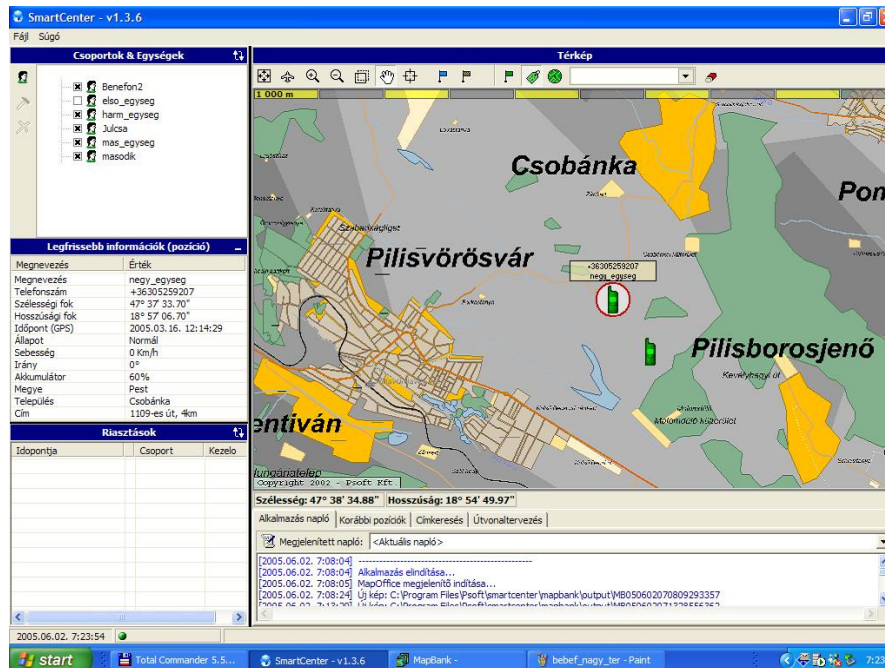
SmartCenter - v1.3.6

Fájl Súgó

Csoportok & Egységek

Benefon2
elso_egyseg
harm_egyseg
Julcsa
mas_egyseg
masodik

Legfrissebb információk (pozíció)

| Megnevezés | Érték |
|---|---|
| Megnevezés | negy_egyseg |
| Telefonszám | +36305259207 |
| Szélességi fok | 47° 37' 33.70" |
| Hosszúsági fok | 18° 57' 06.70" |
| Időpont (GPS) | 2005.03.16. 12:14:29 |
| Állapot | Normál |
| Sebesség | 0 Km/h |
| Irány | 0° |
| Akkumulátor | 60% |
| Megye | Pest |
| Település | Csobánka |
| Cím | 1109-es út, 4km |

Riasztások

| Idopontja | Csoport | Kezelo |
|---|---|---|

Térkép

1 000 m

Csobánka
Pon
Pilisvörösvár
+36305259207
negy_egyseg
Pilisborosjenő
entiván
Copyright 2002 - Psoft Kft

Szélesség: 47° 38' 34.88" Hosszúság: 18° 54' 49.97"

Alkalmazás napló | Korábbi pozíciók | Címkeresés | Útvonaltervezés

Megjelenített napló: <Aktuális napló>

[2005.06.02. 7:08:04] ----------------------------------------
[2005.06.02. 7:08:04] Alkalmazás elindítása...
[2005.06.02. 7:08:05] MapOffice megjelenítő indítása...
[2005.06.02. 7:08:24] Új kép: C:\Program Files\Psoft\smartcenter\mapbank\output\MB050602070809293357
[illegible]

2005.06.02. 7:23:54

start | Total Commander 5.5... | SmartCenter - v1.3.6 | MapBank - | bebef_nagy_ter - Paint | 7:23